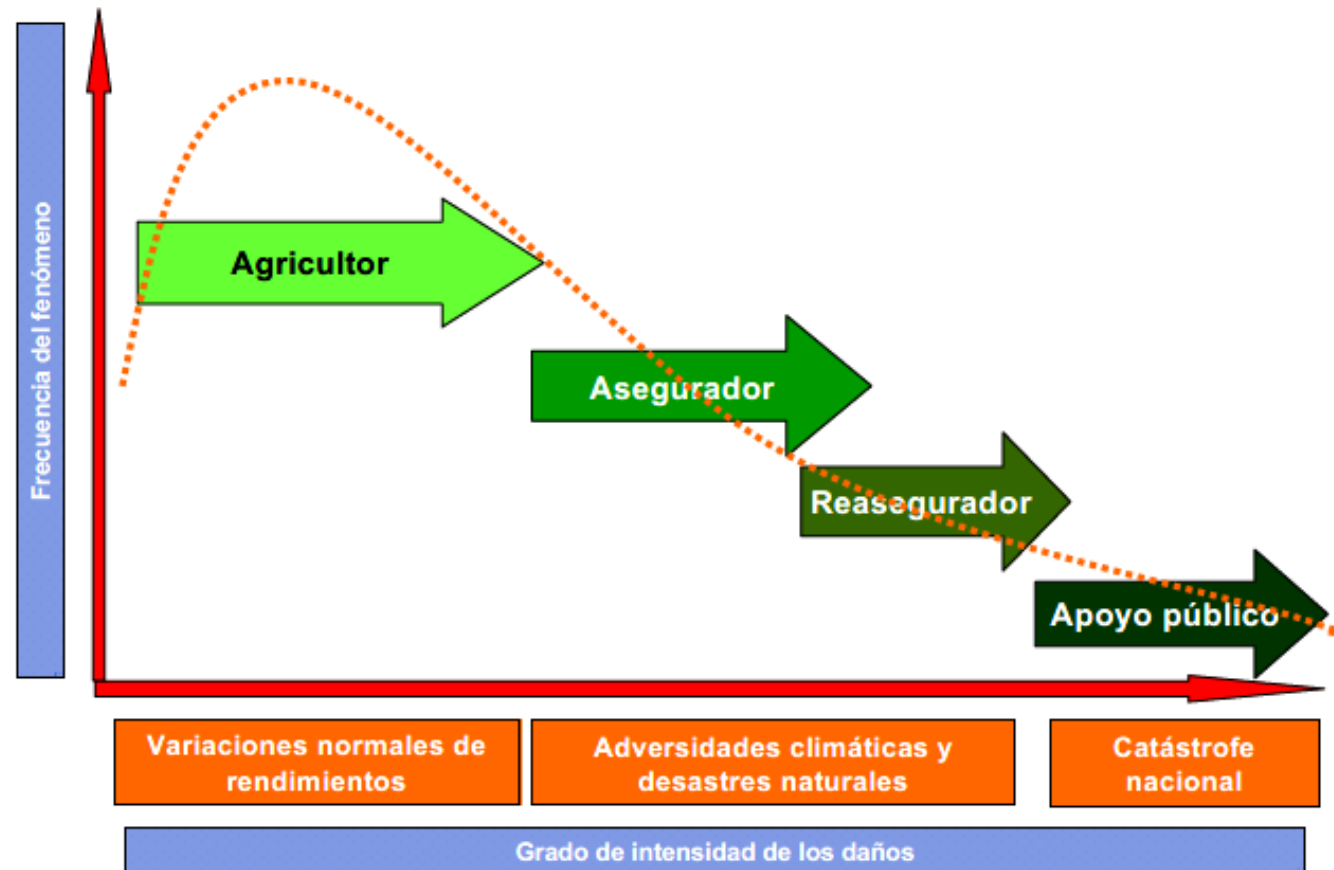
Frecuencia del fenómeno

Agricultor

Asegurador

Reasegurador

Apoyo público

Variaciones normales de rendimientos

Adversidades climáticas y desastres naturales

Catástrofe nacional

Grado de intensidad de los daños